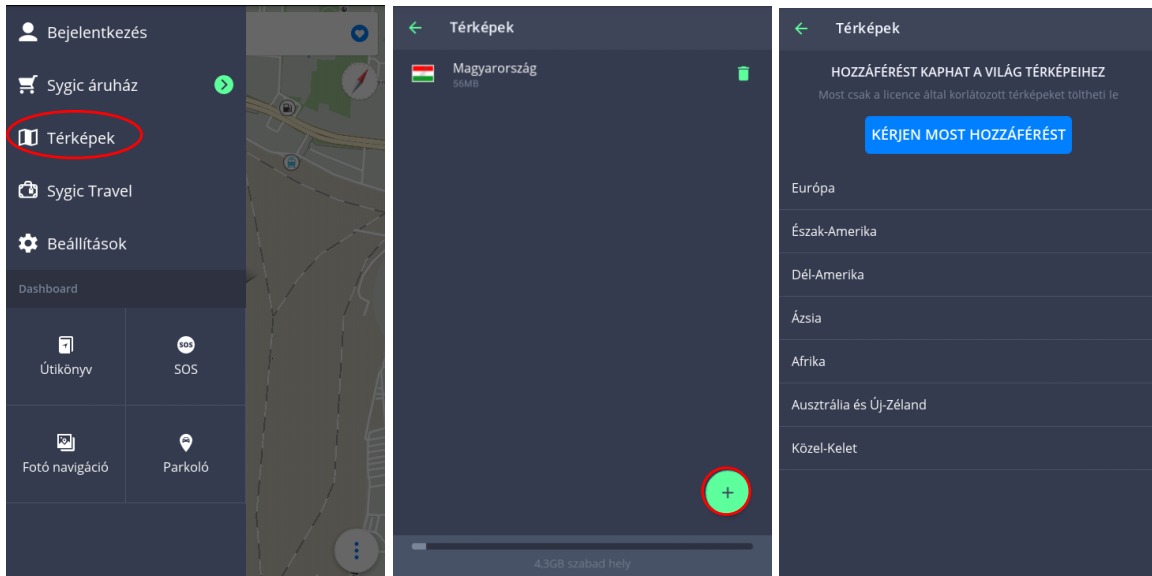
Bejelentkezés
Sygic áruház
Térképek
Sygic Travel
Beállítások
Dashboard
Útikönyv
SOS
SOS
Fotó navigáció
Parkoló

Térképek
Magyarország
56MB
+
4.3GB szabad hely

Térképek
HOZZÁFÉRÉST KAPHAT A VILÁG TÉRKÉPEIHEZ
Most csak a licence által korlátozott térképeket töltheti le
KÉRJEN MOST HOZZÁFÉRÉST
Európa
Észak-Amerika
Dél-Amerika
Ázsia
Afrika
Ausztrália és Új-Zéland
Közel-Kelet